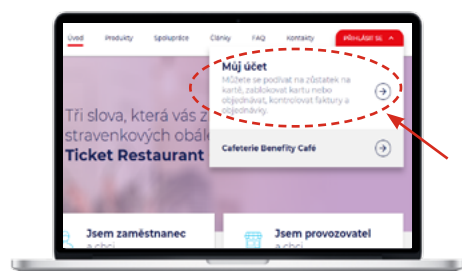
Úvod Produkty Spolupráce Články FAQ Kontakty PŘIHLÁSIT SE

Můj účet
Můžete se podívat na zůstatek na kartě, zablokovat kartu nebo objednávat, kontrolovat faktury a objednávky.

Tři slova, která vás z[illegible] stravenkových obál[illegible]
Ticket Restaurant

Cafeterie Benefity Café

Jsem zaměstnanec a chci

Jsem provozovatel a chci